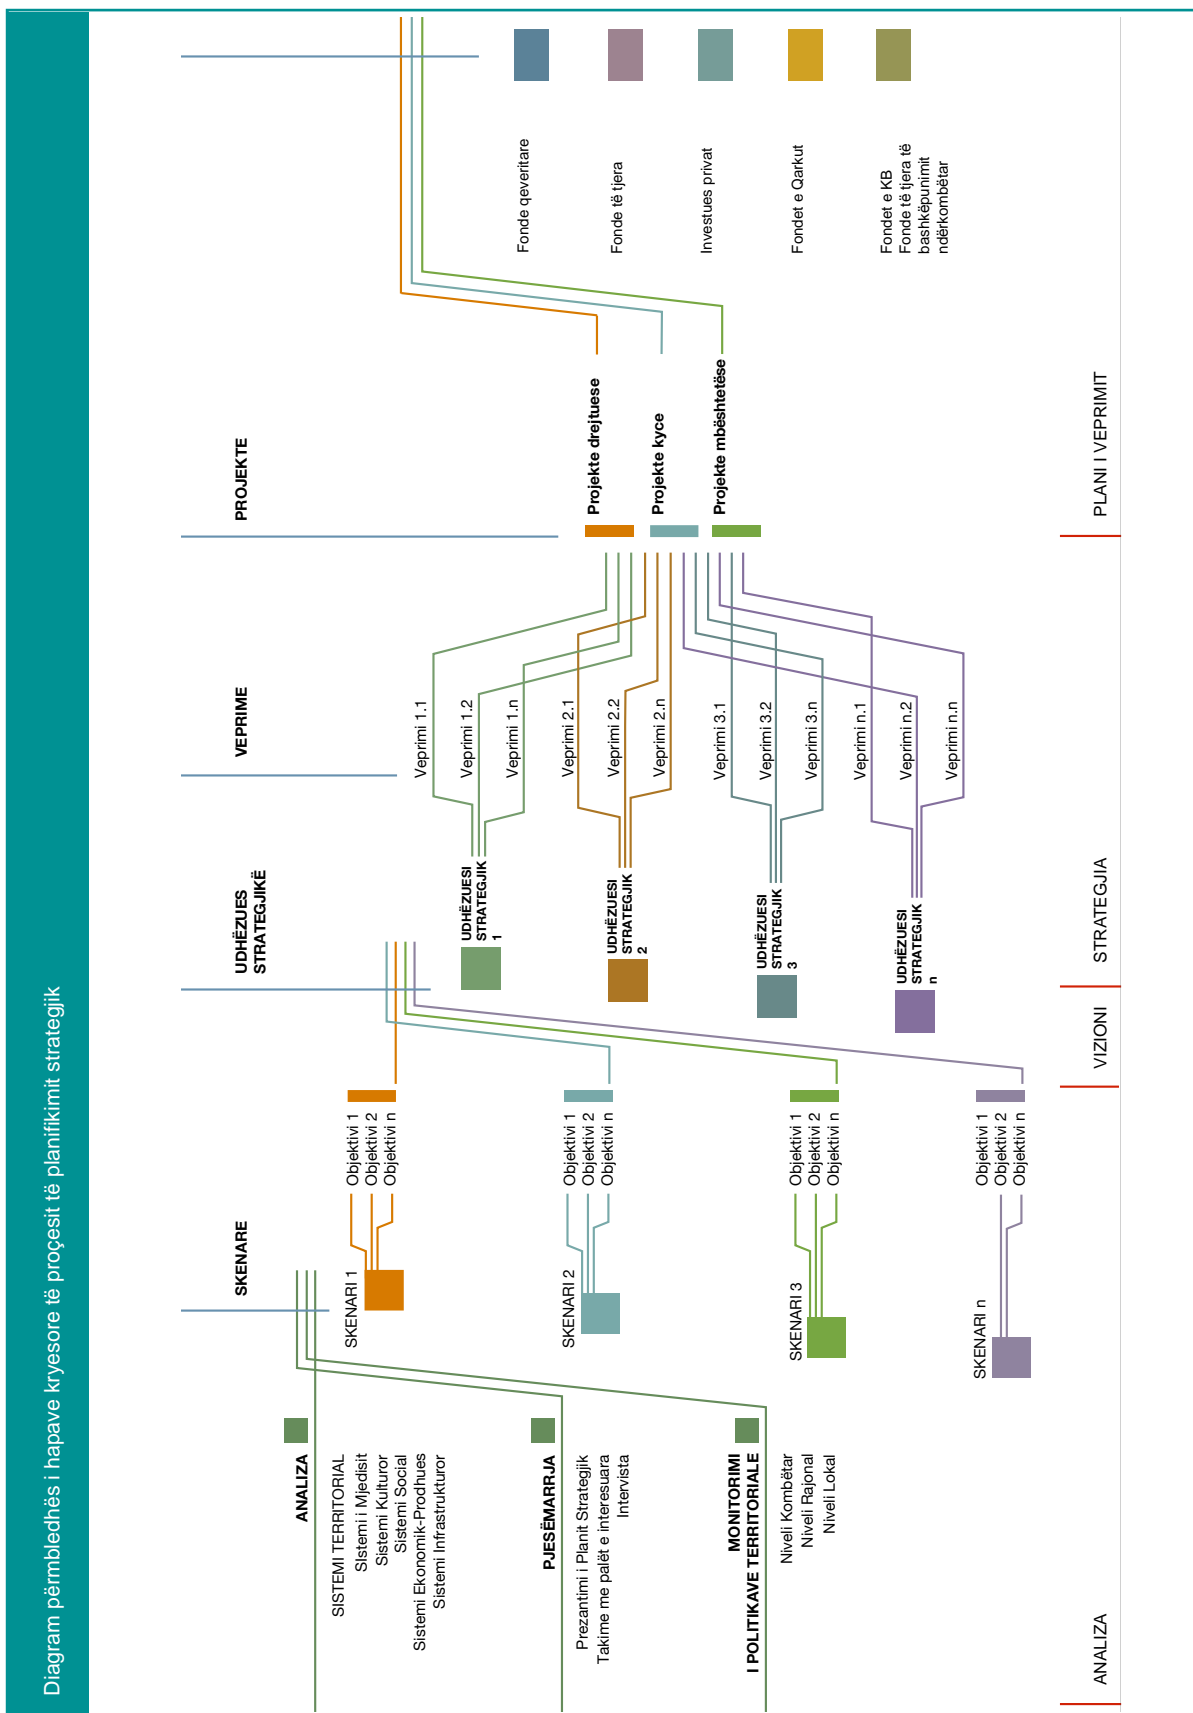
Diagram përmbledhës i hapave kryesore të proçesit të planifikimit strategjik

ANALIZA
SISTEMI TERRITORIAL
SIstemi i Mjedisit
Sistemi Kulturor
Sistemi Social
Sistemi Ekonomik-Prodhues
Sistemi Infrastrukturor

PJESËMARRJA
Prezantimi i Planit Strategjik
Takime me palët e interesuara
Intervista

MONITORIMI I POLITIKAVE TERRITORIALE
Niveli Kombëtar
Niveli Rajonal
Niveli Lokal

SKENARE
SKENARI 1
Objektivi 1
Objektivi 2
Objektivi n
SKENARI 2
Objektivi 1
Objektivi 2
Objektivi n
SKENARI 3
Objektivi 1
Objektivi 2
Objektivi n
SKENARI n
Objektivi 1
Objektivi 2
Objektivi n

UDHËZUES STRATEGJIKË
UDHËZUESI STRATEGJIK 1
UDHËZUESI STRATEGJIK 2
UDHËZUESI STRATEGJIK 3
UDHËZUESI STRATEGJIK n

VEPRIME
Veprimi 1.1
Veprimi 1.2
Veprimi 1.n
Veprimi 2.1
Veprimi 2.2
Veprimi 2.n
Veprimi 3.1
Veprimi 3.2
Veprimi 3.n
Veprimi n.1
Veprimi n.2
Veprimi n.n

PROJEKTE
Projekte drejtuese
Projekte kyce
Projekte mbështetëse

Fonde qeveritare
Fonde të tjera
Investues privat
Fondet e Qarkut
Fondet e KB
Fonde të tjera të bashkëpunimit ndërkombëtar

ANALIZA
VIZIONI
STRATEGJIA
PLANI I VEPRIMIT